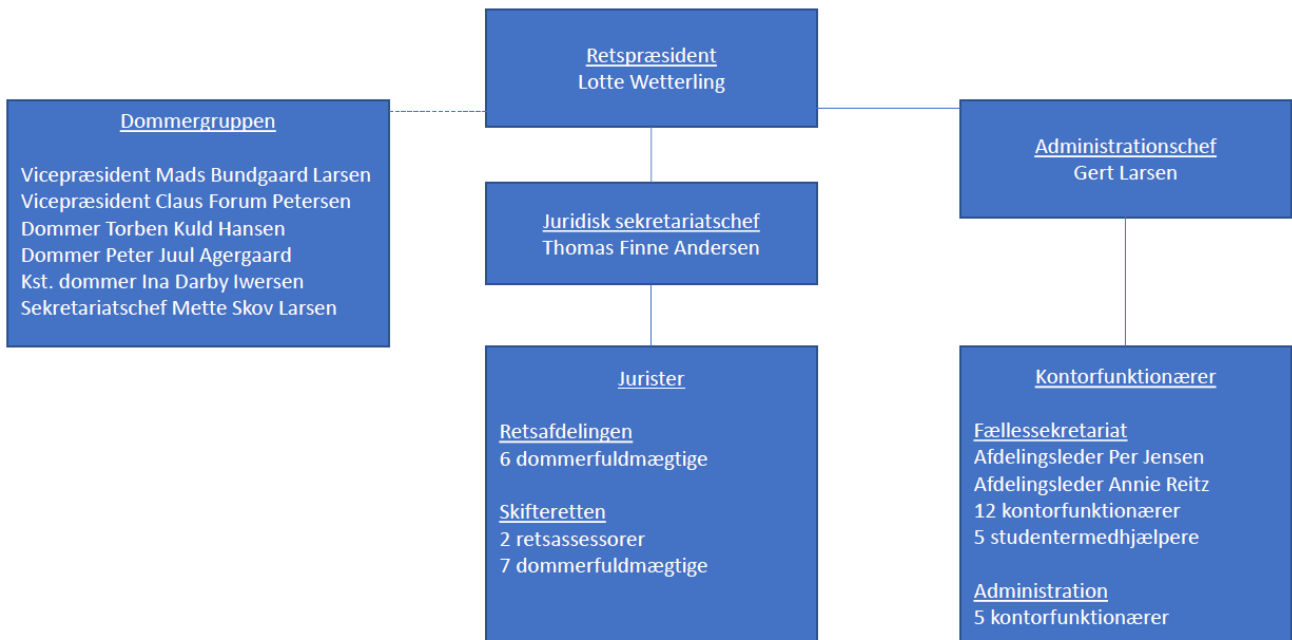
Retspræsident
Lotte Wetterling

Dommergruppen

Vicepræsident Mads Bundgaard Larsen
Vicepræsident Claus Forum Petersen
Dommer Torben Kuld Hansen
Dommer Peter Juul Agergaard
Kst. dommer Ina Darby Iwersen
Sekretariatschef Mette Skov Larsen

Juridisk sekretariatschef
Thomas Finne Andersen

Administrationschef
Gert Larsen

Jurister

Retsafdelingen
6 dommerfuldmægtige

Skifteretten
2 retsassessorer
7 dommerfuldmægtige

Kontorfunktionærer

Fællessekretariat
Afdelingsleder Per Jensen
Afdelingsleder Annie Reitz
12 kontorfunktionærer
5 studentermedhjælpere

Administration
5 kontorfunktionærer